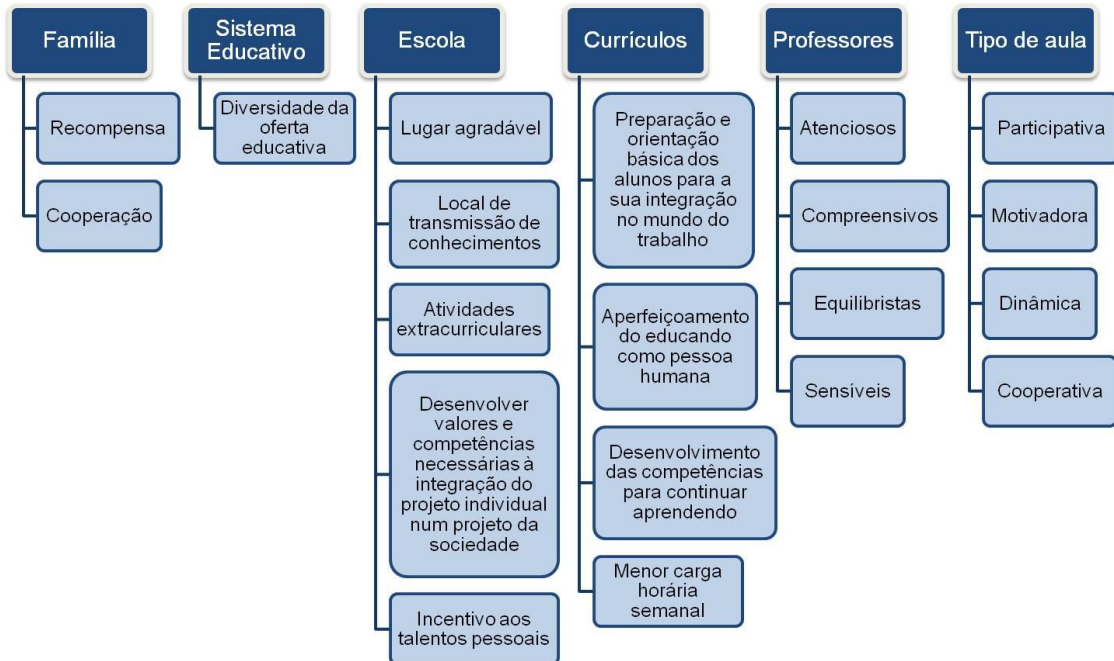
Família

Recompensa

Cooperação

Sistema Educativo

Diversidade da oferta educativa

Escola

Lugar agradável

Local de transmissão de conhecimentos

Atividades extracurriculares

Desenvolver valores e competências necessárias à integração do projeto individual num projeto da sociedade

Incentivo aos talentos pessoais

Currículos

Preparação e orientação básica dos alunos para a sua integração no mundo do trabalho

Aperfeiçoamento do educando como pessoa humana

Desenvolvimento das competências para continuar aprendendo

Menor carga horária semanal

Professores

Atenciosos

Compreensivos

Equilibristas

Sensíveis

Tipo de aula

Participativa

Motivadora

Dinâmica

Cooperativa